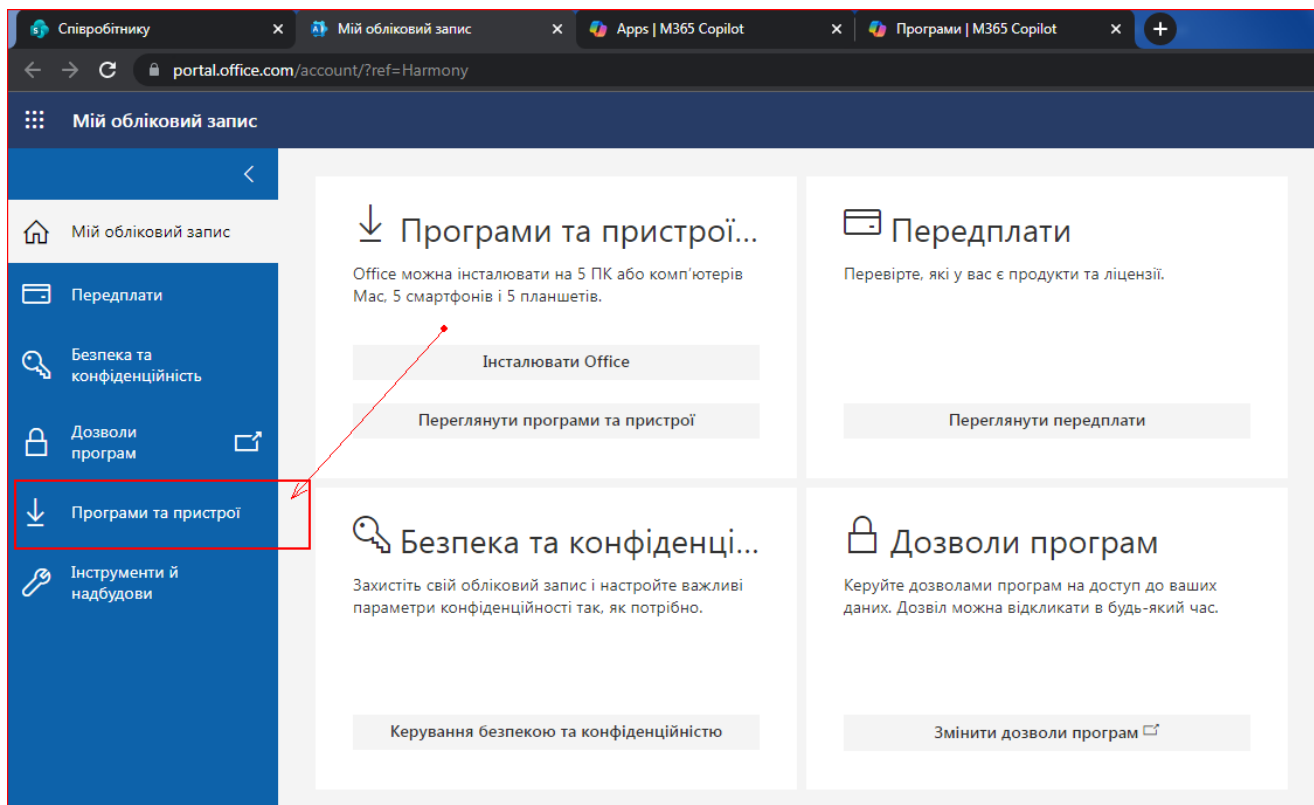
Співробітнику
Мій обліковий запис
Apps | M365 Copilot
Програми | M365 Copilot
portal.office.com/account/?ref=Harmony

Мій обліковий запис

Мій обліковий запис
Передплати
Безпека та конфіденційність
Дозволи програм
Програми та пристрої
Інструменти й надбудови

Програми та пристрої...
Office можна інсталювати на 5 ПК або комп'ютерів Mac, 5 смартфонів і 5 планшетів.
Інсталювати Office
Переглянути програми та пристрої

Передплати
Перевірте, які у вас є продукти та ліцензії.
Переглянути передплати

Безпека та конфіденці...
Захистіть свій обліковий запис і настройте важливі параметри конфіденційності так, як потрібно.
Керування безпекою та конфіденційністю

Дозволи програм
Керуйте дозволами програм на доступ до ваших даних. Дозвіл можна відкликати в будь-який час.
Змінити дозволи програм